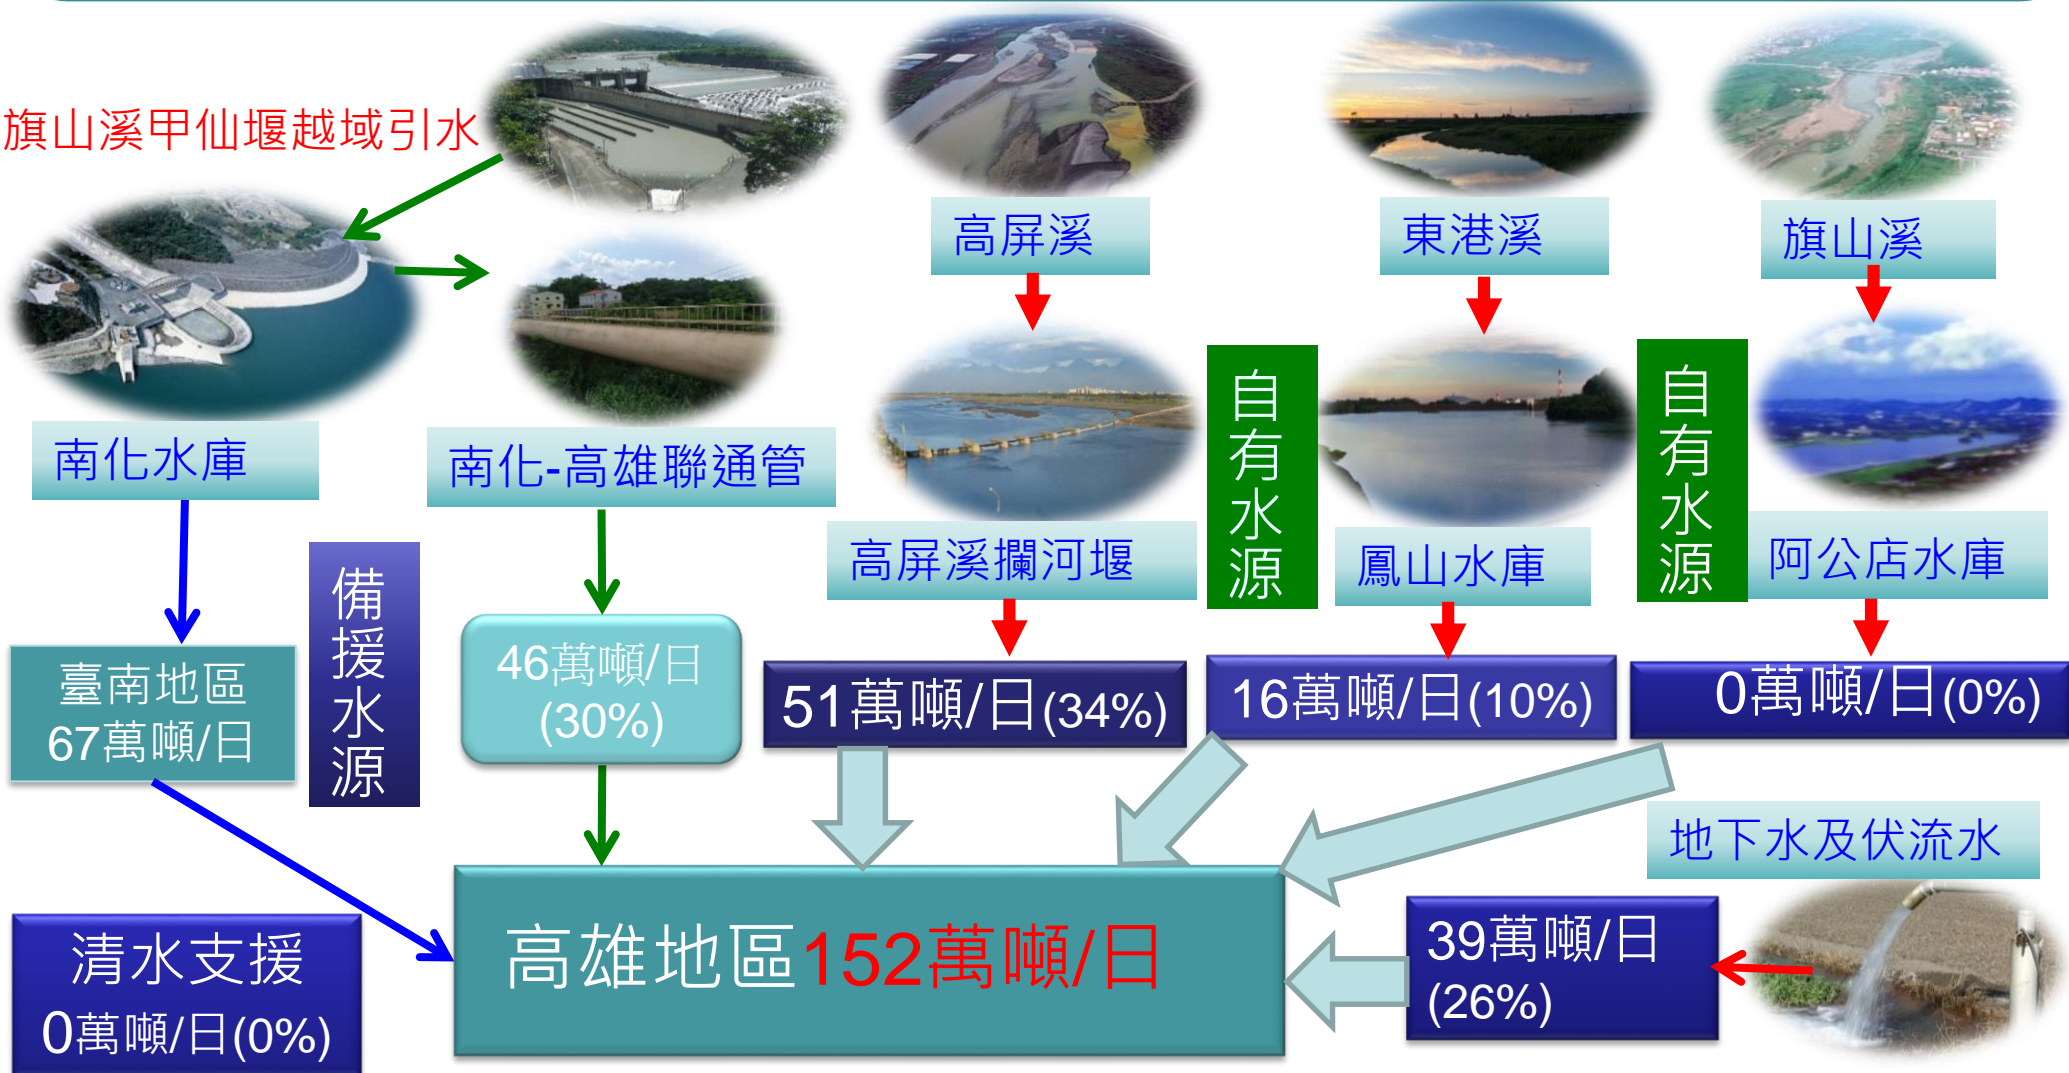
旗山溪甲仙堰越域引水

高屏溪

東港溪

旗山溪

南化水庫

南化-高雄聯通管

自有水源

自有水源

高屏溪攔河堰

鳳山水庫

阿公店水庫

臺南地區 67萬噸/日

備援水源

46萬噸/日 (30%)

51萬噸/日(34%)

16萬噸/日(10%)

0萬噸/日(0%)

地下水及伏流水

清水支援 0萬噸/日(0%)

高雄地區152萬噸/日

39萬噸/日 (26%)